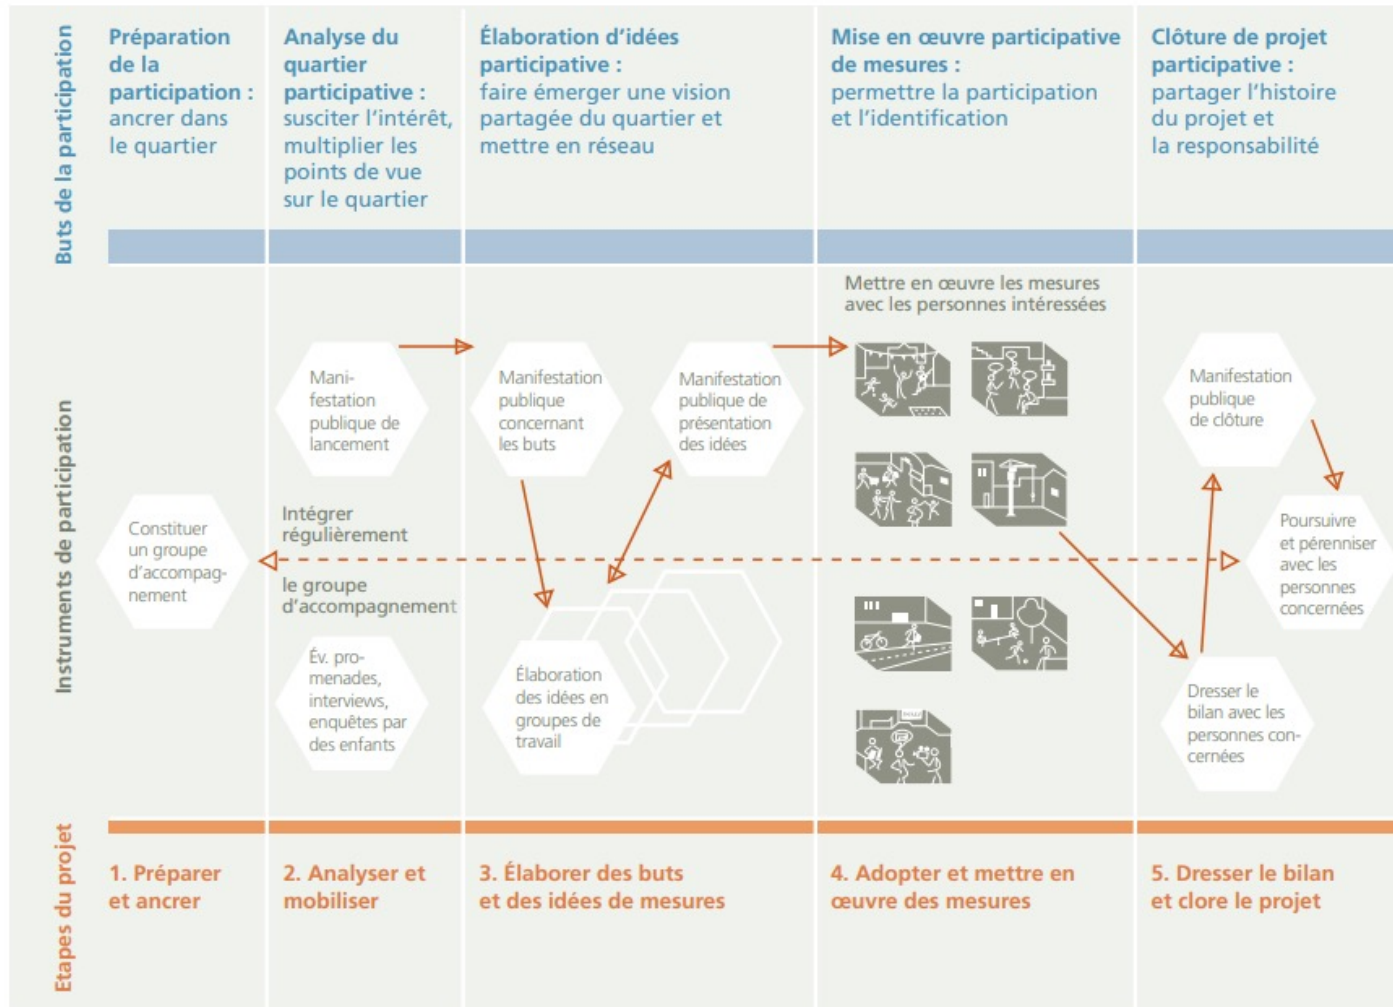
Buts de la participation

Préparation de la participation : ancrer dans le quartier

Analyse du quartier participative : susciter l'intérêt, multiplier les points de vue sur le quartier

Élaboration d'idées participative : faire émerger une vision partagée du quartier et mettre en réseau

Mise en œuvre participative de mesures : permettre la participation et l'identification

Clôture de projet participative : partager l'histoire du projet et la responsabilité

Instruments de participation

Mettre en œuvre les mesures avec les personnes intéressées

Manifestation publique de lancement

Manifestation publique concernant les buts

Manifestation publique de présentation des idées

Manifestation publique de clôture

Constituer un groupe d'accompagnement

Intégrer régulièrement le groupe d'accompagnement

Poursuivre et pérenniser avec les personnes concernées

Év. promenades, interviews, enquêtes par des enfants

Élaboration des idées en groupes de travail

Dresser le bilan avec les personnes concernées

Etapes du projet

1. Préparer et ancrer

2. Analyser et mobiliser

3. Élaborer des buts et des idées de mesures

4. Adopter et mettre en œuvre des mesures

5. Dresser le bilan et clore le projet